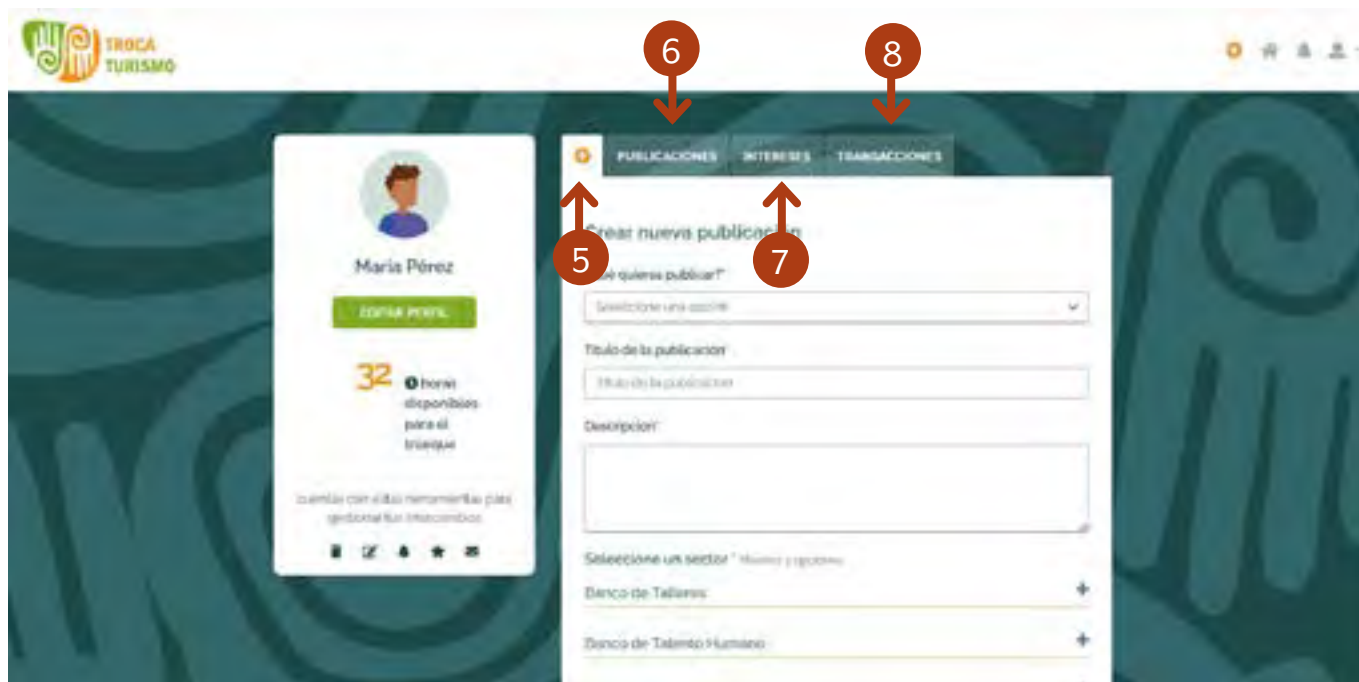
TROCA TURISMO

6

8

PUBLICACIONES

INTERESES

TRANSACCIONES

5

7

Crear nueva publicac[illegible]

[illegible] quieres publicar?*

Seleccione una opción

Título de la publicación*

Título de la publicación

Descripción*

Seleccione un sector* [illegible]

Banco de Talleres

Banco de Talento Humano

María Pérez

EDITAR PERFIL

32 horas disponibles para el trueque

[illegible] con estas herramientas para gestionar tus intercambios